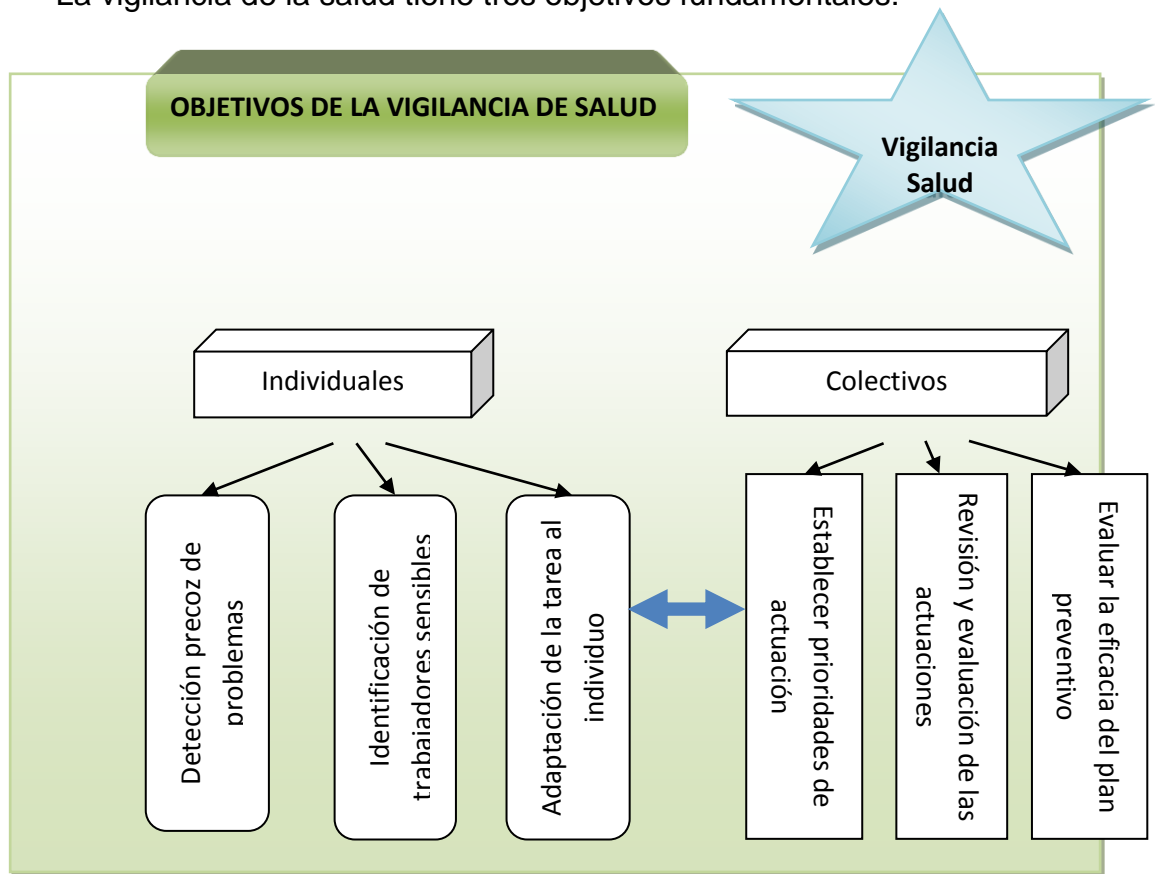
La vigilancia de la salud tiene tres objetivos fundamentales:

OBJETIVOS DE LA VIGILANCIA DE SALUD

Vigilancia Salud

Individuales

Colectivos

Detección precoz de problemas

Identificación de trabajadores sensibles

Adaptación de la tarea al individuo

Establecer prioridades de actuación

Revisión y evaluación de las actuaciones

Evaluar la eficacia del plan preventivo